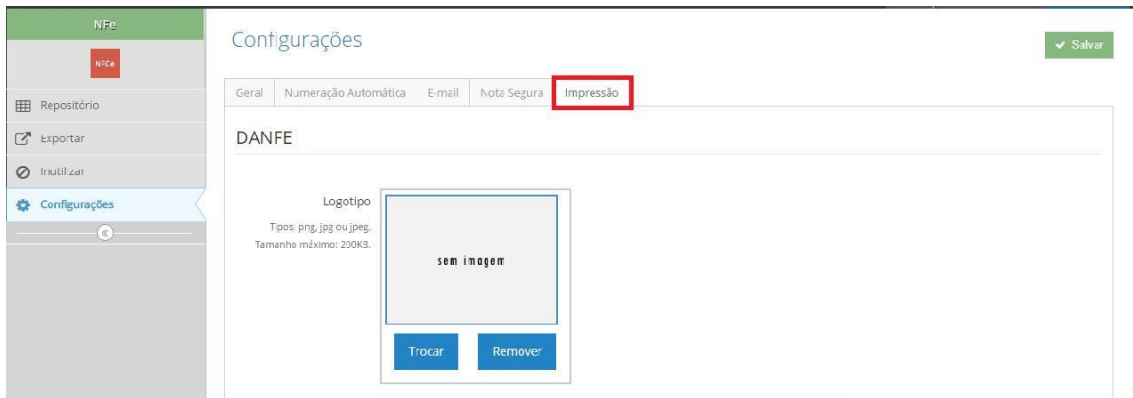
NFe

NFCe

Repositório

Exportar

Inutilizar

Configurações

«

Configurações

Salvar

Geral | Numeração Automática | E-mail | Nota Segura | Impressão

DANFE

Logotipo

Tipos: png, jpg ou jpeg. Tamanho máximo: 200KB.

sem imagem

Trocar

Remover